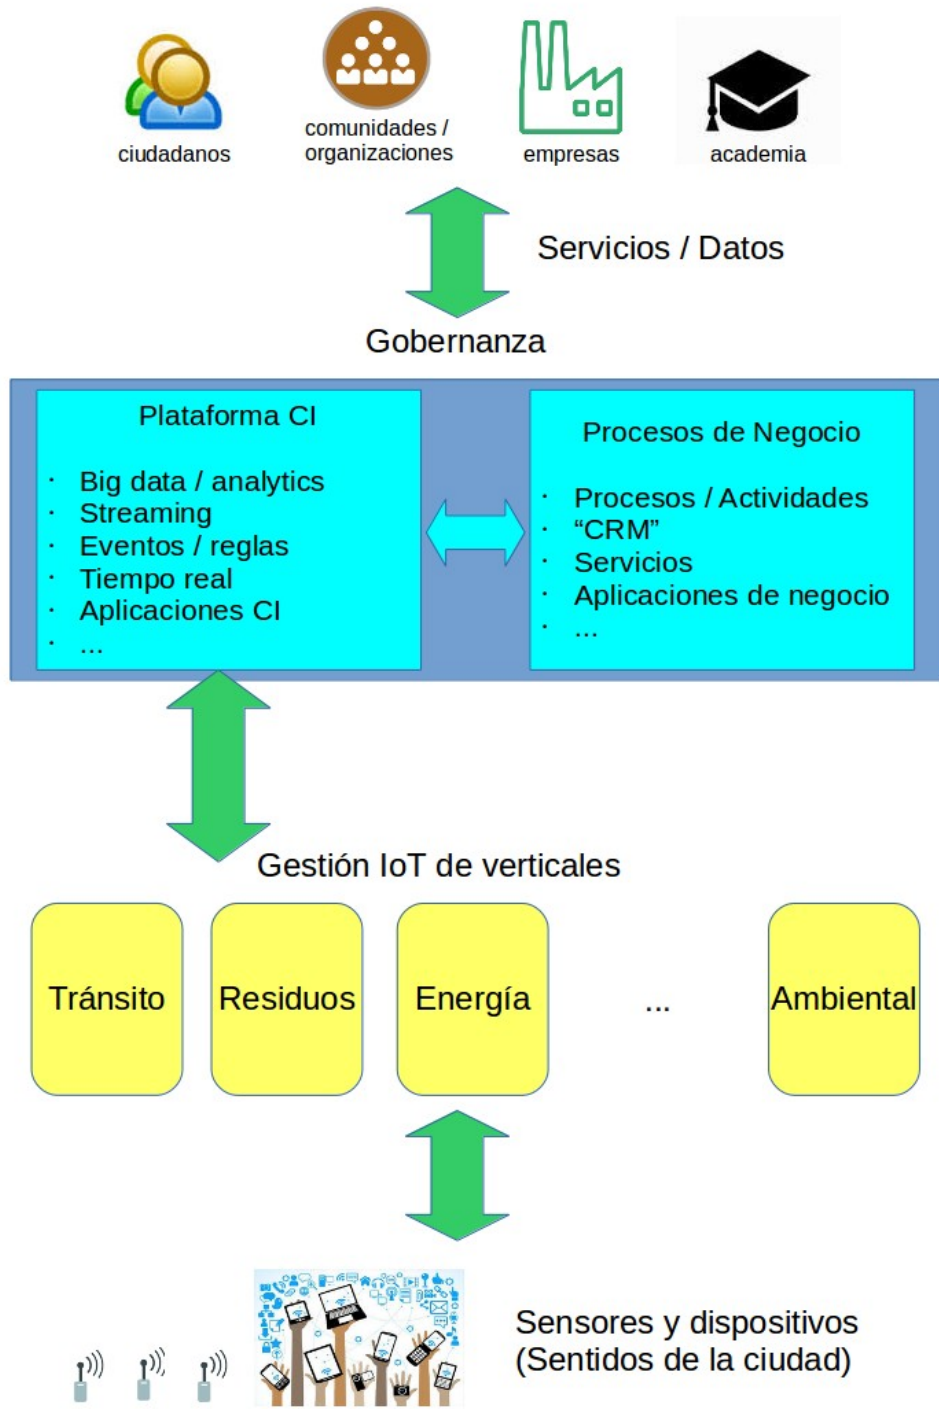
ciudadanos

comunidades / organizaciones

empresas

academia

Servicios / Datos

Gobernanza

Plataforma CI

- Big data / analytics
- Streaming
- Eventos / reglas
- Tiempo real
- Aplicaciones CI
- ...

Procesos de Negocio

- Procesos / Actividades
- "CRM"
- Servicios
- Aplicaciones de negocio
- ...

Gestión IoT de verticales

Tránsito

Residuos

Energía

...

Ambiental

Sensores y dispositivos (Sentidos de la ciudad)